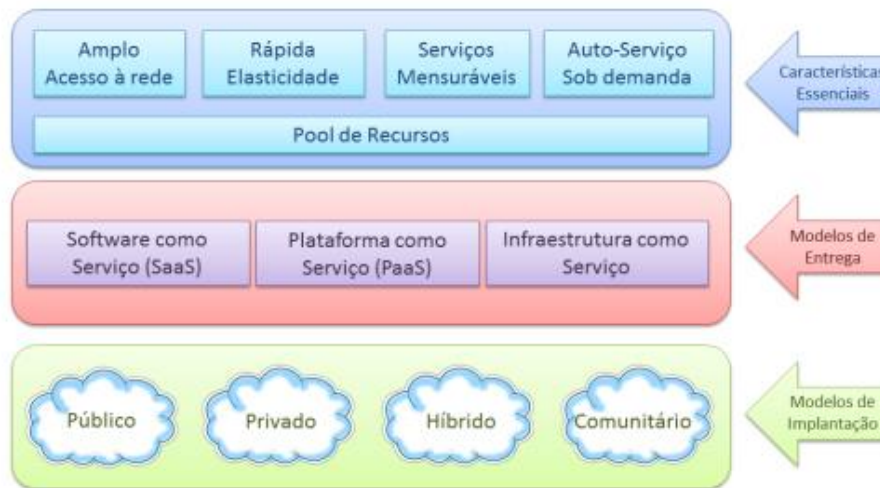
Amplo Acesso à rede

Rápida Elasticidade

Serviços Mensuráveis

Auto-Serviço Sob demanda

Pool de Recursos

Características Essenciais

Software como Serviço (SaaS)

Plataforma como Serviço (PaaS)

Infraestrutura como Serviço

Modelos de Entrega

Público

Privado

Híbrido

Comunitário

Modelos de Implantação